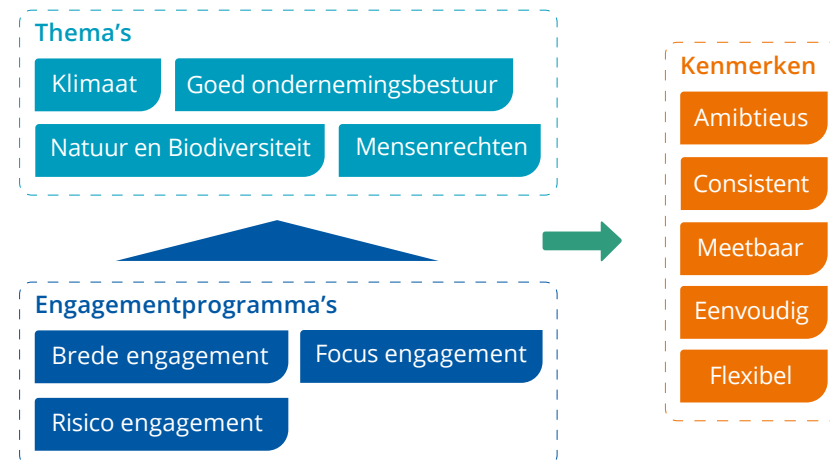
Thema's

Klimaat

Goed ondernemingsbestuur

Natuur en Biodiversiteit

Mensenrechten

Engagementprogramma's

Brede engagement

Focus engagement

Risico engagement

Kenmerken

Ambitieus

Consistent

Meetbaar

Eenvoudig

Flexibel